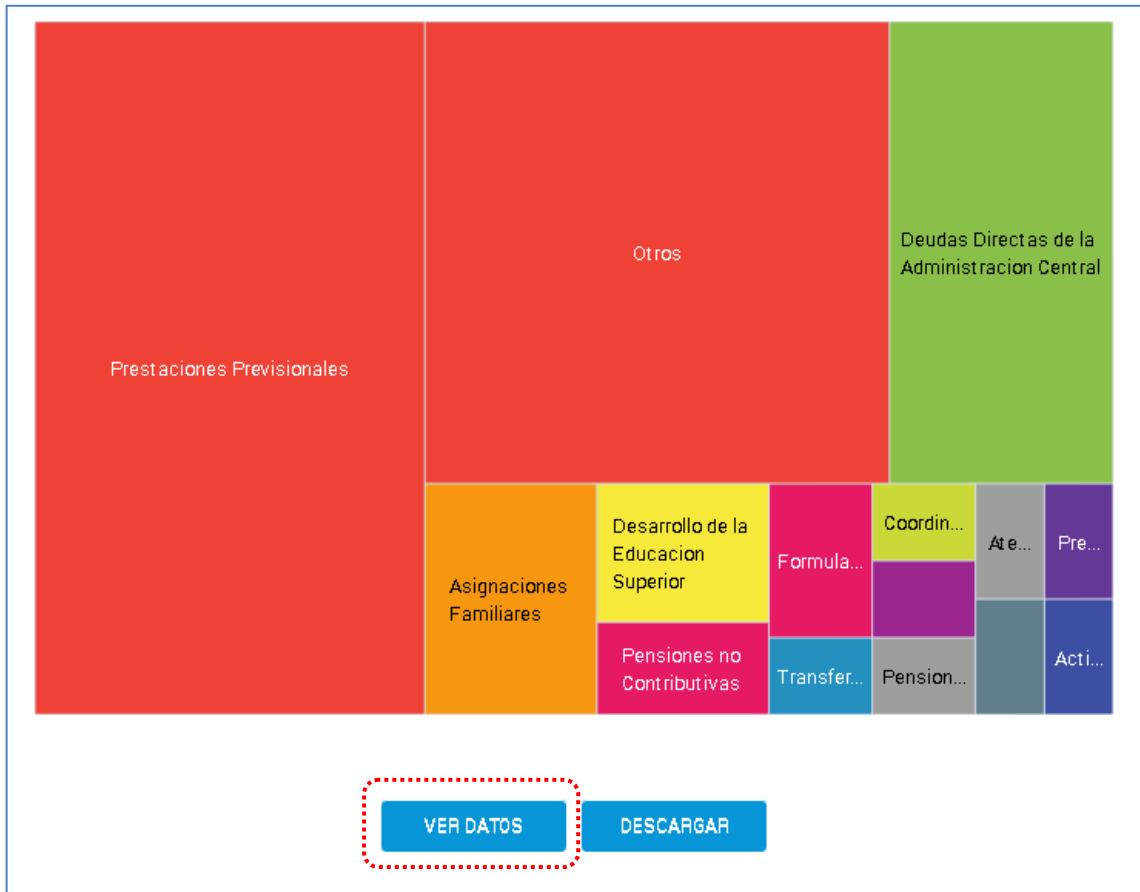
Prestaciones Previsionales

Otros

Deudas Directas de la Administracion Central

Asignaciones Familiares

Desarrollo de la Educacion Superior

Pensiones no Contributivas

Formula...

Transfer...

Coordin...

Pension...

Ate...

Pre...

Acti...

VER DATOS

DESCARGAR